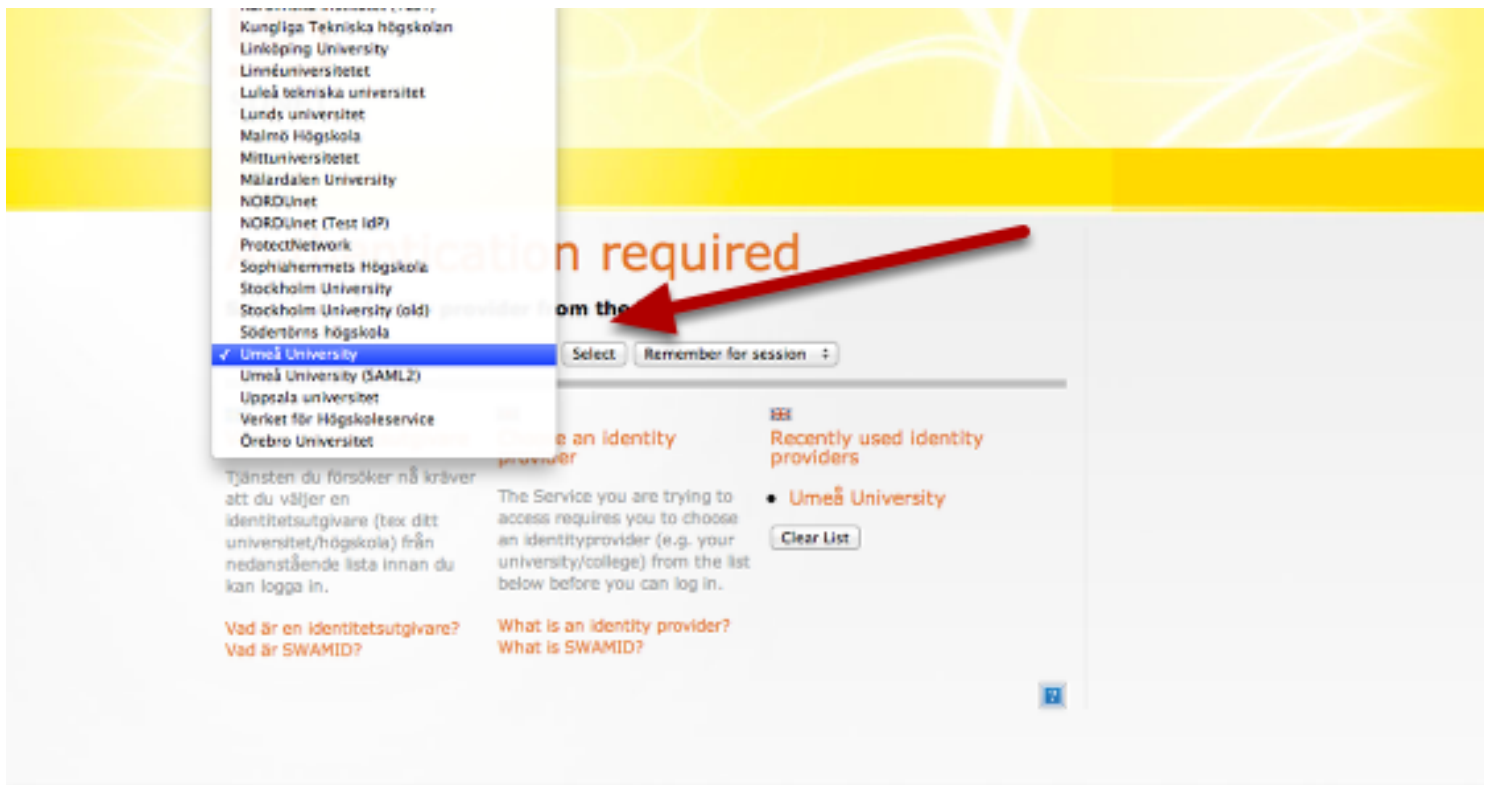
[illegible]
Kungliga Tekniska högskolan
Linköping University
Linnéuniversitetet
Luleå tekniska universitet
Lunds universitet
Malmö Högskola
Mittuniversitetet
Mälardalen University
NORDUnet
NORDUnet (Test IdP)
ProtectNetwork
Sophiahemmets Högskola
Stockholm University
Stockholm University (old)
Södertörns högskola
✓ Umeå University
Umeå University (SAML2)
Uppsala universitet
Verket för Högskoleservice
Örebro Universitet

A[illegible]tication required

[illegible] provider f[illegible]om the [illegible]

Select Remember for session

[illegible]

Tjänsten du försöker nå kräver att du väljer en identitetsutgivare (tex ditt universitet/högskola) från nedanstående lista innan du kan logga in.

Vad är en identitetsutgivare?
Vad är SWAMID?

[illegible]e an identity provider

The Service you are trying to access requires you to choose an identityprovider (e.g. your university/college) from the list below before you can log in.

What is an identity provider?
What is SWAMID?

Recently used identity providers

• Umeå University

Clear List

?